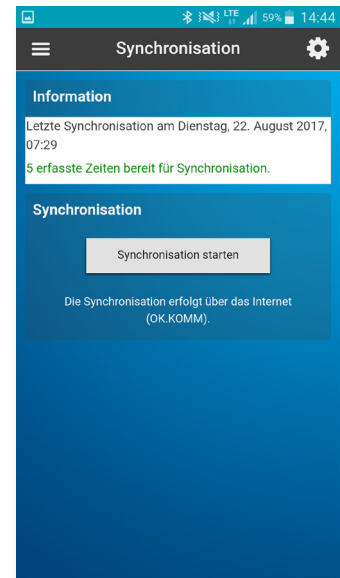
LTE 59% 14:44

Synchronisation

Information

Letzte Synchronisation am Dienstag, 22. August 2017, 07:29

5 erfasste Zeiten bereit für Synchronisation.

Synchronisation

Synchronisation starten

Die Synchronisation erfolgt über das Internet (OK.KOMM).